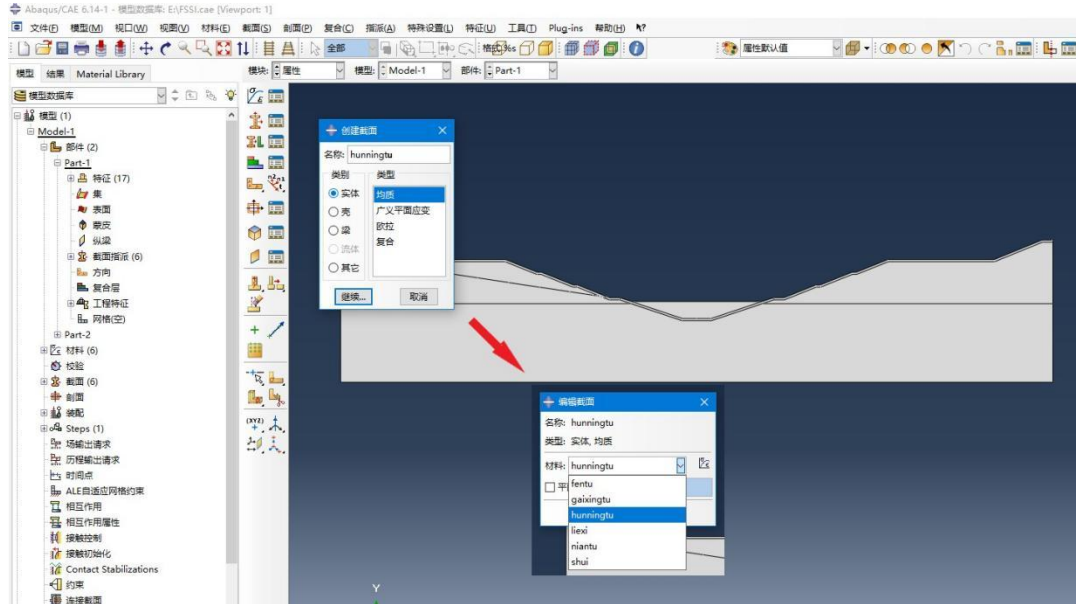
Abaqus/CAE 6.14-1 - 模型数据库: E:\FSSI.cae [Viewport: 1]

文件(F) 模型(M) 视口(W) 视图(V) 材料(E) 截面(S) 剖面(P) 复合(C) 指派(A) 特殊设置(L) 特征(U) 工具(T) Plug-ins 帮助(H)

全部

属性默认值

模型 结果 Material Library

模块: 属性 模型: Model-1 部件: Part-1

模型数据库

模型 (1)
Model-1
部件 (2)
Part-1
特征 (17)
集
表面
蒙皮
纵梁
截面指派 (6)
方向
复合层
工程特征
网格(空)
Part-2
材料 (6)
校验
截面 (6)
剖面
装配
Steps (1)
场输出请求
历程输出请求
时间点
ALE自适应网格约束
相互作用
相互作用属性
接触控制
接触初始化
Contact Stabilizations
约束
连接截面

创建截面
名称: hunningtu
类别
实体
壳
梁
流体
其它
类型
均质
广义平面应变
欧拉
复合
继续...
取消

编辑截面
名称: hunningtu
类型: 实体, 均质
材料: hunningtu
平
fentu
gaixingtu
hunningtu
liexi
niantu
shui

Y